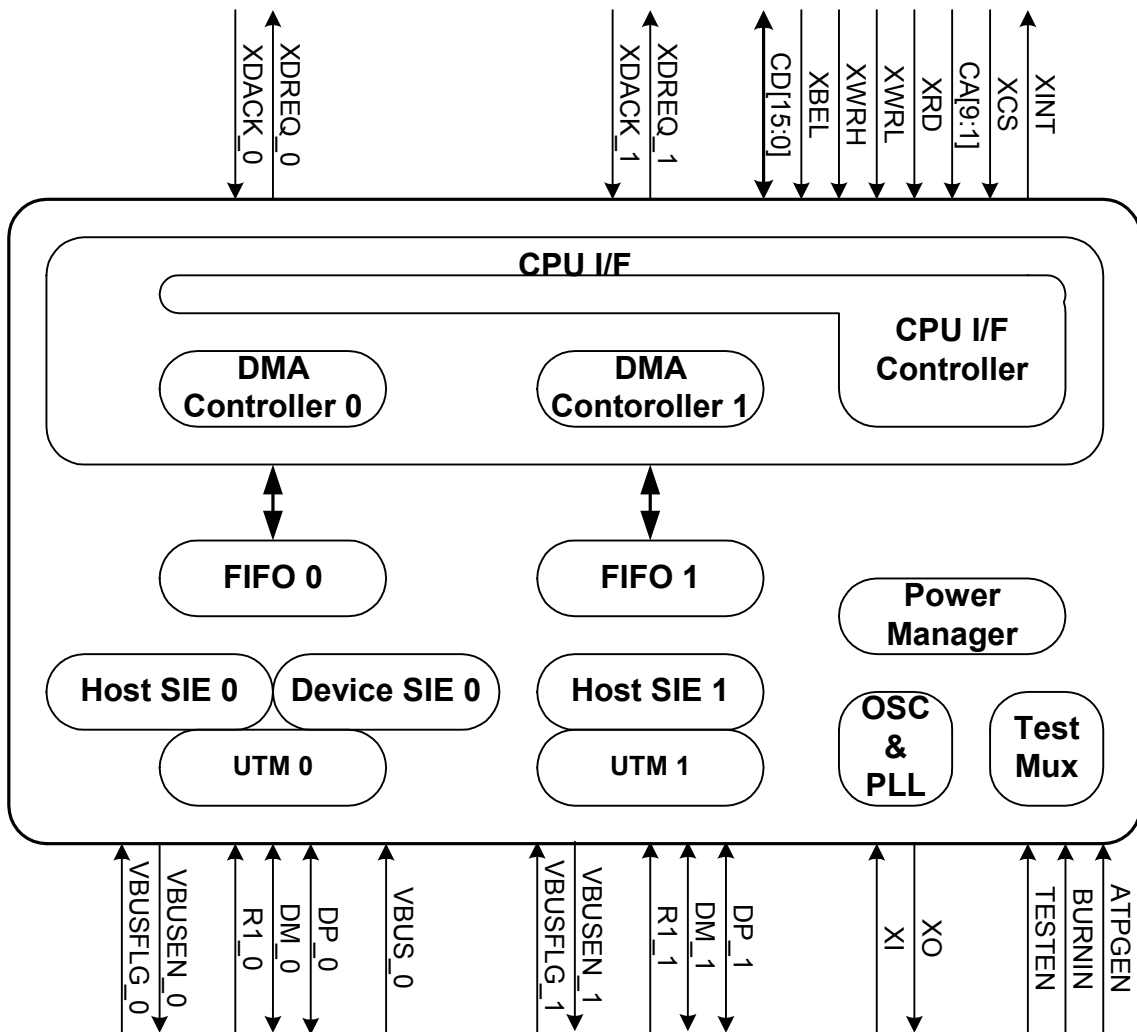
XDACK_0
XDREQ_0
XDACK_1
XDREQ_1
CD[15:0]
XBEL
XWRH
XWRL
XRD
CA[9:1]
XCS
XINT

CPU I/F

CPU I/F Controller

DMA Controller 0

DMA Contoroller 1

FIFO 0

FIFO 1

Power Manager

Host SIE 0

Device SIE 0

Host SIE 1

UTM 0

UTM 1

OSC & PLL

Test Mux

VBUSFLG_0
VBUSEN_0
R1_0
DM_0
DP_0
VBUS_0
VBUSFLG_1
VBUSEN_1
R1_1
DM_1
DP_1
XI
XO
TESTEN
BURNIN
ATPGEN